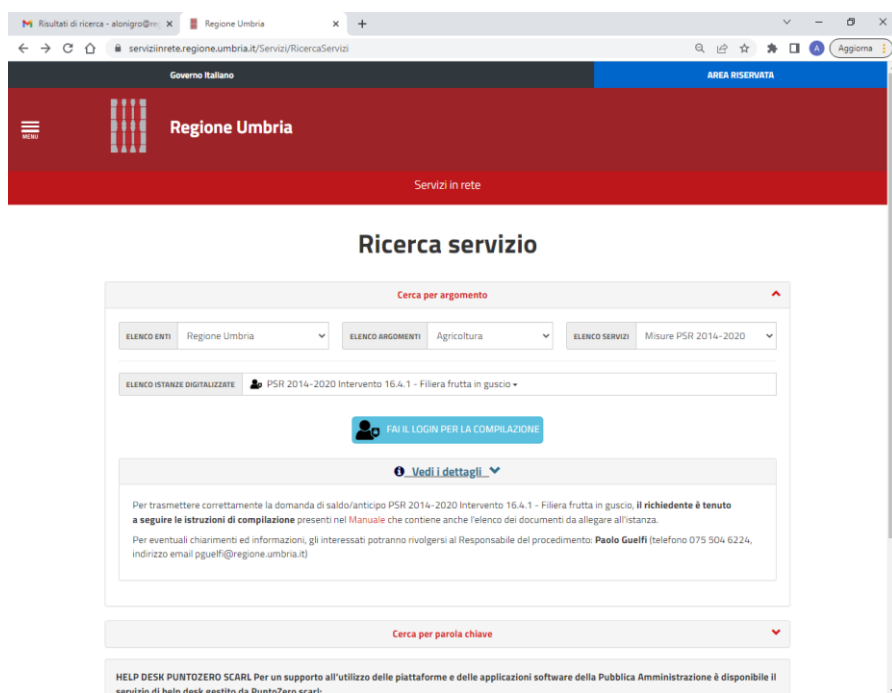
M Risultati di ricerca - alonigro@re ×
Regione Umbria ×
+

serviziinrete.regione.umbria.it/Servizi/RicercaServizi

Aggiorna

Governo Italiano

AREA RISERVATA

MENU

Regione Umbria

Servizi in rete

Ricerca servizio

Cerca per argomento

ELENCO ENTI Regione Umbria

ELENCO ARGOMENTI Agricoltura

ELENCO SERVIZI Misure PSR 2014-2020

ELENCO ISTANZE DIGITALIZZATE PSR 2014-2020 Intervento 16.4.1 - Filiera frutta in guscio

FAI IL LOGIN PER LA COMPILAZIONE

Vedi i dettagli

Per trasmettere correttamente la domanda di saldo/anticipo PSR 2014-2020 Intervento 16.4.1 - Filiera frutta in guscio, il richiedente è tenuto a seguire le istruzioni di compilazione presenti nel Manuale che contiene anche l'elenco dei documenti da allegare all'istanza.

Per eventuali chiarimenti ed informazioni, gli interessati potranno rivolgersi al Responsabile del procedimento: Paolo Guelfi (telefono 075 504 6224, indirizzo email pguelfi@regione.umbria.it)

Cerca per parola chiave

HELP DESK PUNTOZERO SCARL Per un supporto all'utilizzo delle piattaforme e delle applicazioni software della Pubblica Amministrazione è disponibile il servizio di help desk gestito da PuntoZero scarl: